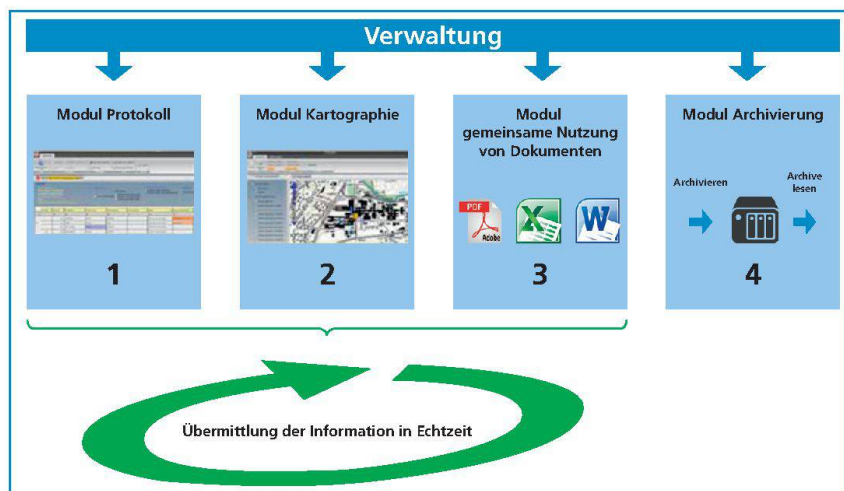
Verwaltung

Modul Protokoll

1

Modul Kartographie

2

Modul gemeinsame Nutzung von Dokumenten

PDF
Adobe

3

Modul Archivierung

Archivieren

Archive lesen

4

Übermittlung der Information in Echtzeit